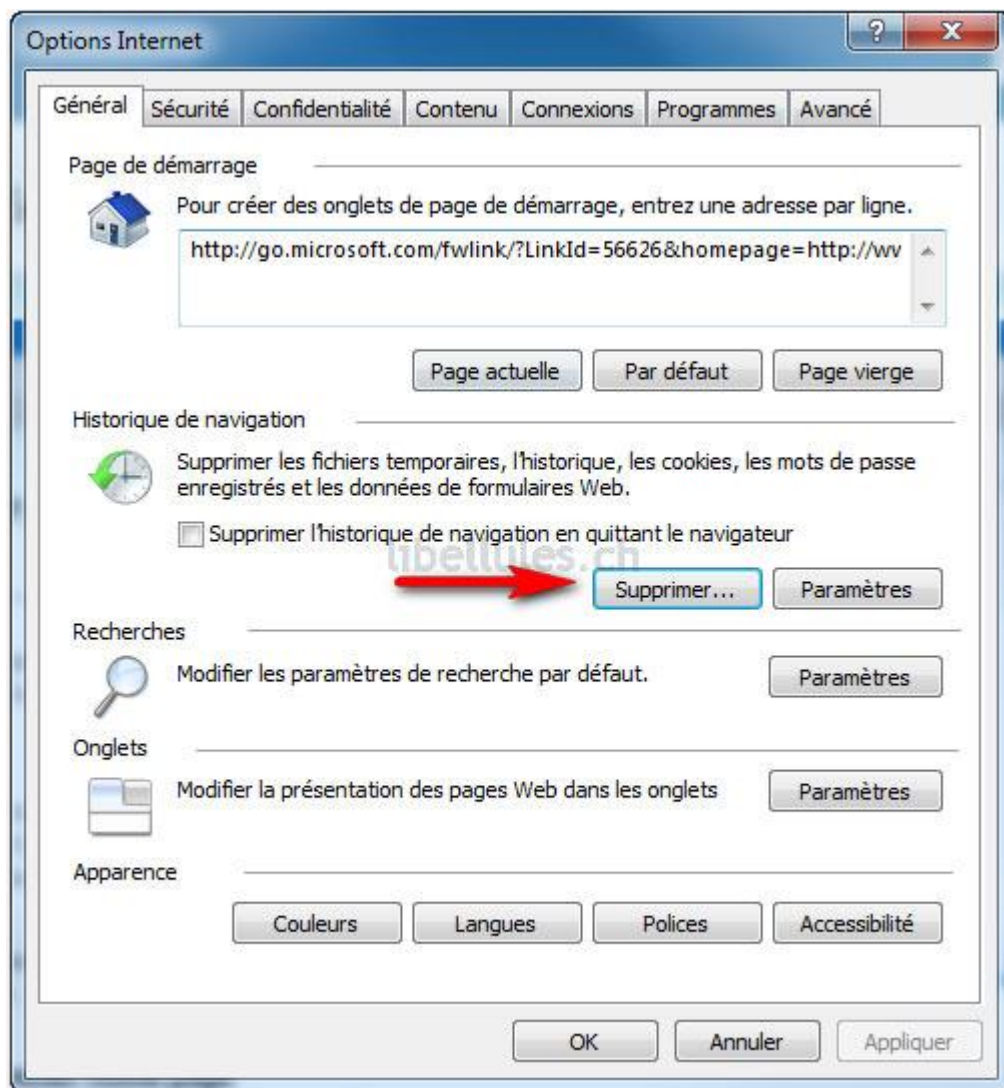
Options Internet

?

X

Général | Sécurité | Confidentialité | Contenu | Connexions | Programmes | Avancé

Page de démarrage

Pour créer des onglets de page de démarrage, entrez une adresse par ligne.

http://go.microsoft.com/fwlink/?LinkId=56626&homepage=http://wv

Page actuelle | Par défaut | Page vierge

Historique de navigation

Supprimer les fichiers temporaires, l'historique, les cookies, les mots de passe enregistrés et les données de formulaires Web.

Supprimer l'historique de navigation en quittant le navigateur

libellules.ch

Supprimer... | Paramètres

Recherches

Modifier les paramètres de recherche par défaut.

Paramètres

Onglets

Modifier la présentation des pages Web dans les onglets

Paramètres

Apparence

Couleurs | Langues | Polices | Accessibilité

OK | Annuler | Appliquer